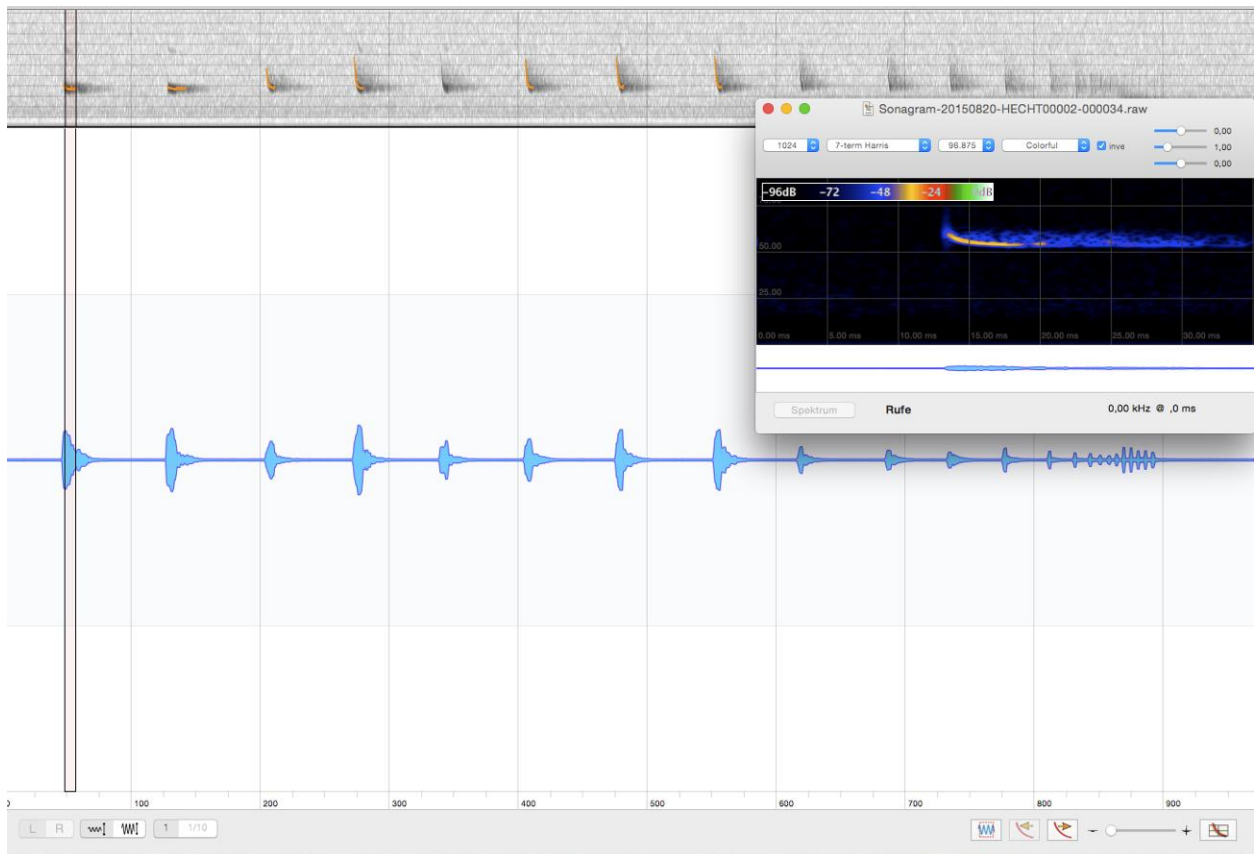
Sonagram-20150820-HECHT00002-000034.raw

1024
7-term Harris
96.875
Colorful
inve

0,00
1,00
0,00

-96dB -72 -48 -24 dB

50.00
25.00

0.00 ms
5.00 ms
10.00 ms
15.00 ms
20.00 ms
25.00 ms
30.00 ms

Spektrum
Rufe
0,00 kHz @ ,0 ms

0
100
200
300
400
500
600
700
800
900

L R
1 1/10

- +